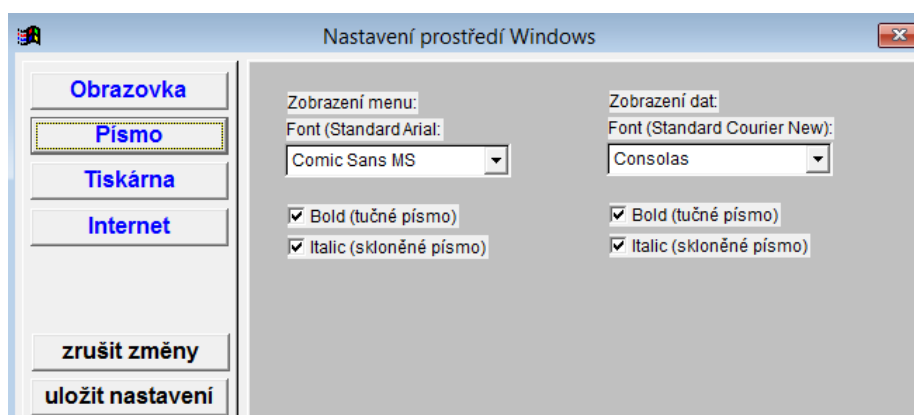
Nastavení prostředí Windows

Obrazovka
Písmo
Tiskárna
Internet

zrušit změny
uložit nastavení

Zobrazení menu:
Font (Standard Arial:
Comic Sans MS
Bold (tučné písmo)
Italic (skloněné písmo)

Zobrazení dat:
Font (Standard Courier New):
Consolas
Bold (tučné písmo)
Italic (skloněné písmo)